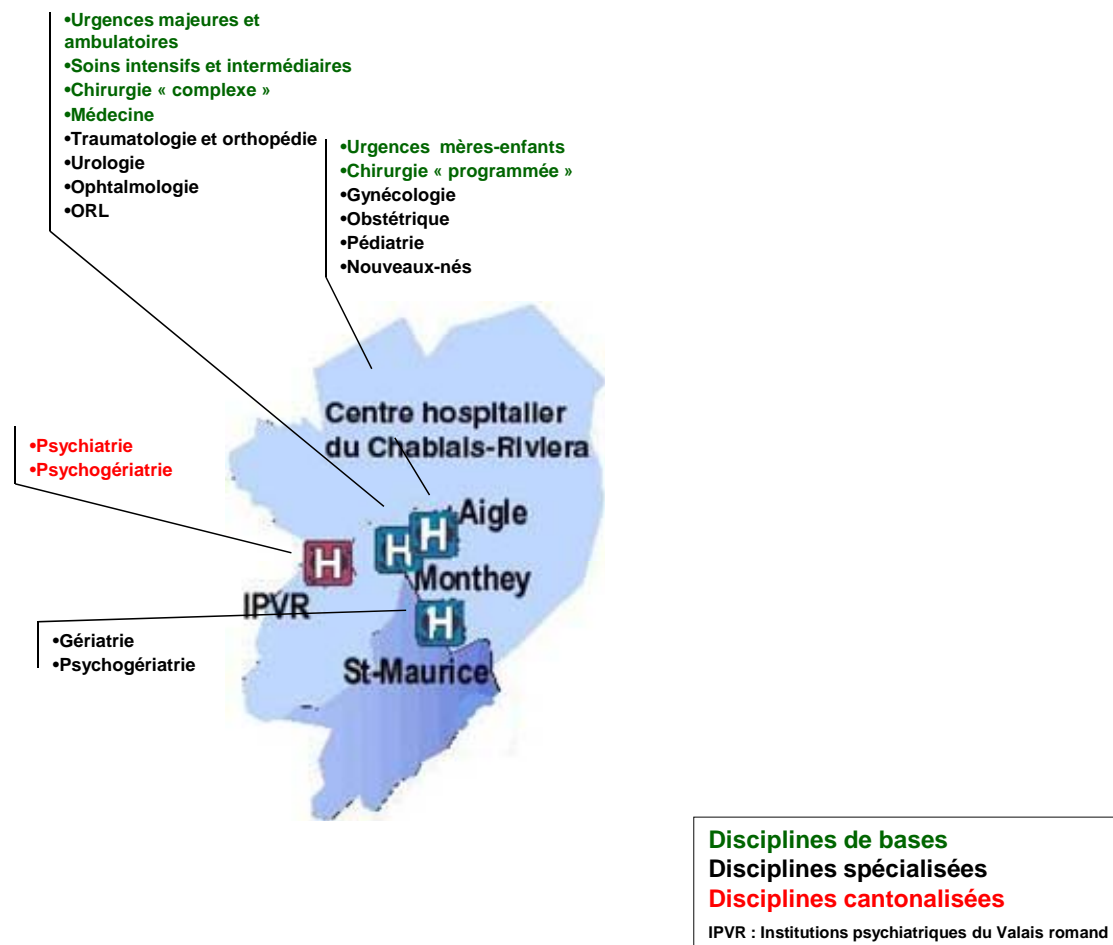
•Urgences majeures et ambulatoires
•Soins intensifs et intermédiaires
•Chirurgie « complexe »
•Médecine
•Traumatologie et orthopédie
•Urologie
•Ophtalmologie
•ORL

•Urgences mères-enfants
•Chirurgie « programmée »
•Gynécologie
•Obstétrique
•Pédiatrie
•Nouveaux-nés

Centre hospitalier du Chablais-Riviera

•Psychiatrie
•Psychogériatrie

H H H
Aigle
Monthey
IPVR
H
St-Maurice

•Gériatrie
•Psychogériatrie

Disciplines de bases
Disciplines spécialisées
Disciplines cantonalisées
IPVR : Institutions psychiatriques du Valais romand